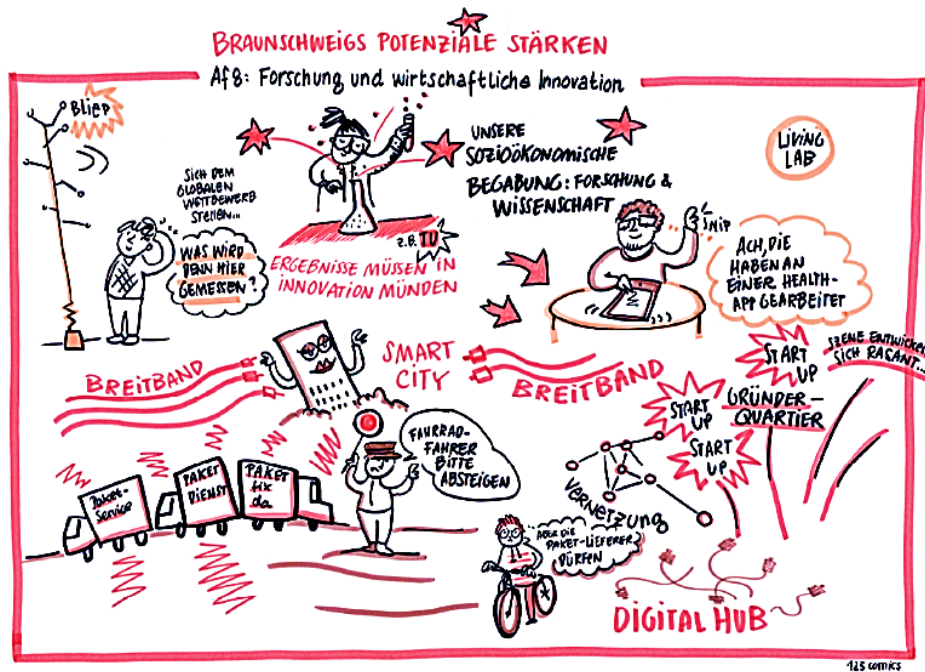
BRAUNSCHWEIGS POTENZIALE STÄRKEN

Af 8: Forschung und wirtschaftliche Innovation

BLIEP

SICH DEM GLOBALEN WETTBEWERB STELLEN...

WAS WIRD DENN HIER GEMESSEN?

z.B. TU

ERGEBNISSE MÜSSEN IN INNOVATION MÜNDEN

UNSERE SOZIOÖKONOMISCHE BEGABUNG: FORSCHUNG & WISSENSCHAFT

LIVING LAB

SNIP

ACH, DIE HABEN AN EINER HEALTH-APP GEARBEITET

SMART CITY

BREITBAND

BREITBAND

START UP

SZENE ENTWICKELT SICH RASANT...

START UP

GRÜNDER-QUARTIER

START UP

FAHRRAD-FAHRER BITTE ABSTEIGEN

Paket-Service

PAKET DIENST

PAKET fix da

VERNETZUNG

ABER DIE PAKET-LIEFERER DÜRFEN

DIGITAL HUB

123 comics